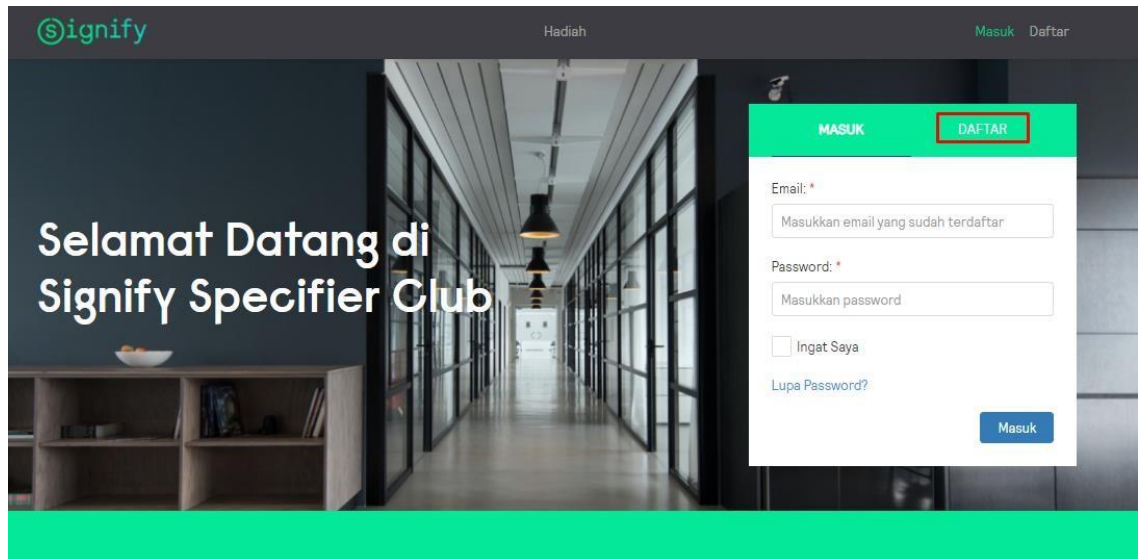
signify

Hadiah

Masuk Daftar

Selamat Datang di Signify Specifier Club

MASUK

DAFTAR

Email: *

Masukkan email yang sudah terdaftar

Password: *

Masukkan password

Ingat Saya

Lupa Password?

Masuk